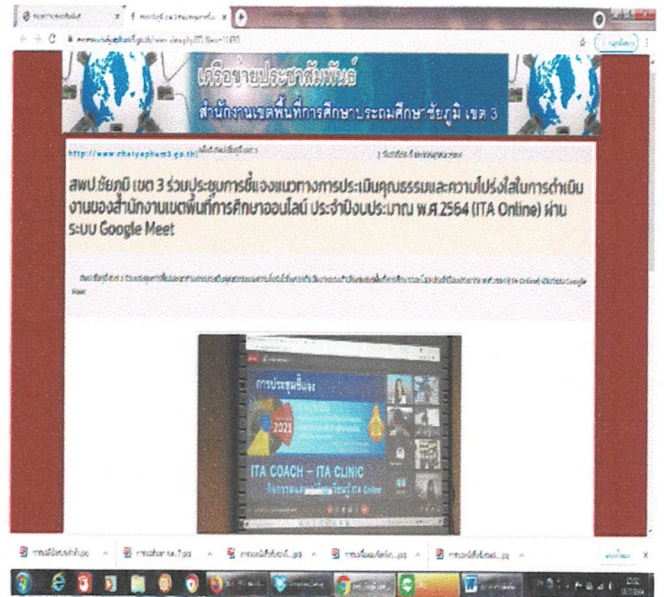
เครือข่ายประชาสัมพันธ์
สำนักงานเขตพื้นที่การศึกษาประถมศึกษาชัยภูมิ เขต 3

http://www.chaiyaphum3.go.th

สพป.ชัยภูมิ เขต 3 ร่วมประชุมการชี้แจงแนวทางการประเมินคุณธรรมและความโปร่งใสในการดำเนินงานของสำนักงานเขตพื้นที่การศึกษาออนไลน์ ประจำปีงบประมาณ พ.ศ.2564 (ITA Online) ผ่านระบบ Google Meet

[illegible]

การประชุมชี้แจง
2021
ITA COACH – ITA CLINIC
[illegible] ITA Online